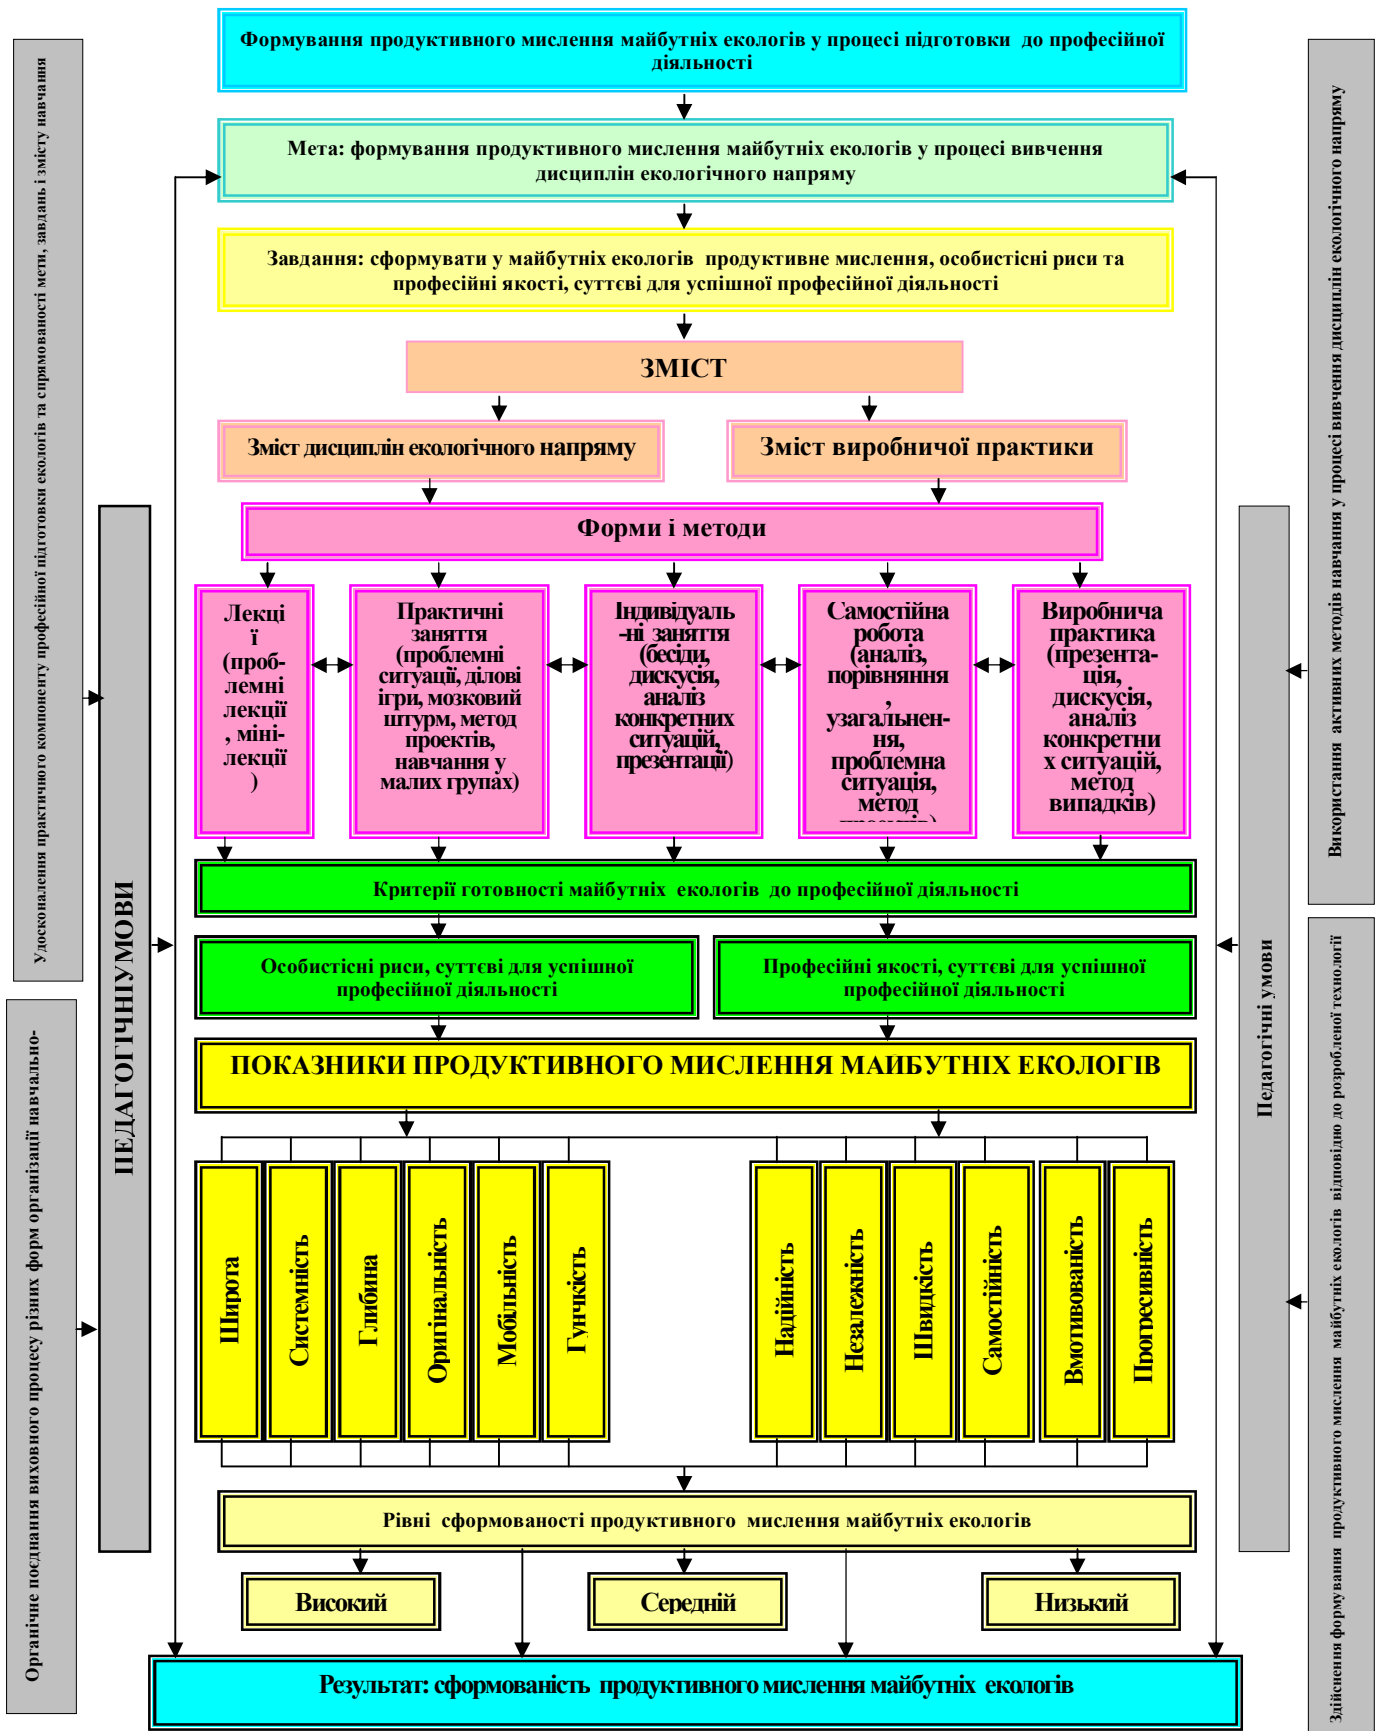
Формування продуктивного мислення майбутніх екологів у процесі підготовки до професійної діяльності

Мета: формування продуктивного мислення майбутніх екологів у процесі вивчення дисциплін екологічного напряму

Завдання: сформувати у майбутніх екологів продуктивне мислення, особистісні риси та професійні якості, суттєві для успішної професійної діяльності

ЗМІСТ

Зміст дисциплін екологічного напряму

Зміст виробничої практики

Форми і методи

Лекції (проблемні лекції, міні-лекції)

Практичні заняття (проблемні ситуації, ділові ігри, мозковий штурм, метод проектів, навчання у малих групах)

Індивідуальні заняття (бесіди, дискусія, аналіз конкретних ситуацій, презентації)

Самостійна робота (аналіз, порівняння, узагальнення, проблемна ситуація, метод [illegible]

Виробнича практика (презентація, дискусія, аналіз конкретних ситуацій, метод випадків)

Критерії готовності майбутніх екологів до професійної діяльності

Особистісні риси, суттєві для успішної професійної діяльності

Професійні якості, суттєві для успішної професійної діяльності

ПОКАЗНИКИ ПРОДУКТИВНОГО МИСЛЕННЯ МАЙБУТНІХ ЕКОЛОГІВ

Широта

Системність

Глибина

Оригінальність

Мобільність

Гнучкість

Надійність

Незалежність

Швидкість

Самостійність

Вмотивованість

Прогресивність

Рівні сформованості продуктивного мислення майбутніх екологів

Високий

Середній

Низький

Результат: сформованість продуктивного мислення майбутніх екологів

Удосконалення практичного компоненту професійної підготовки екологів та спрямованості мети, завдань і змісту навчання

Органічне поєднання виховного процесу різних форм організації навчально-

ПЕДАГОГІЧНІ УМОВИ

Використання активних методів навчання у процесі вивчення дисциплін екологічного напряму

Педагогічні умови

Здійснення формування продуктивного мислення майбутніх екологів відповідно до розробленої технології